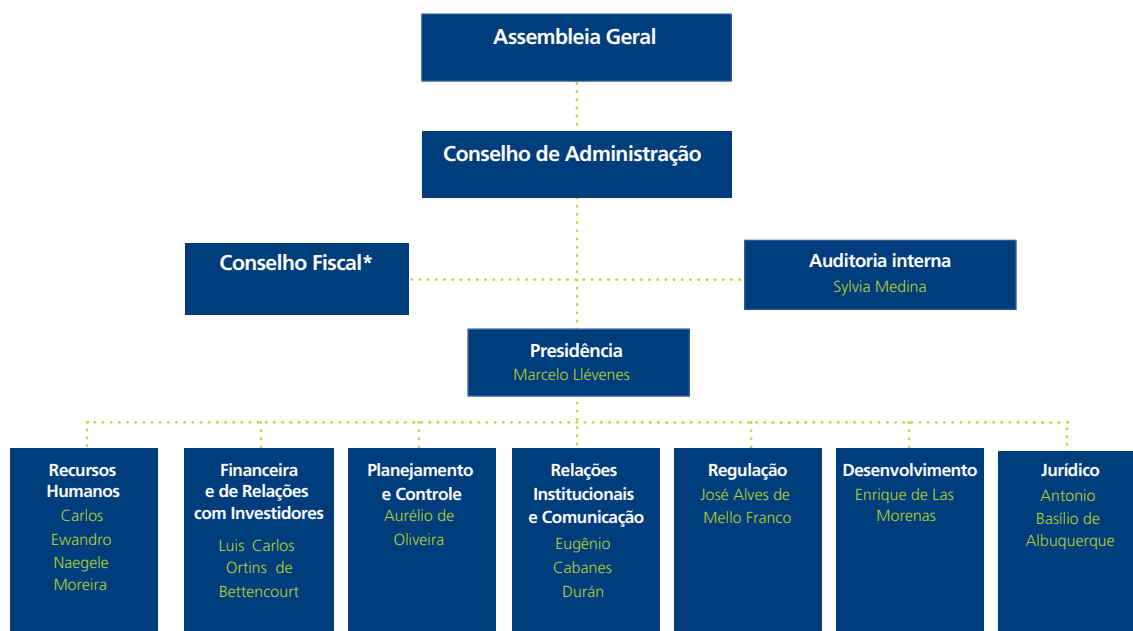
Assembleia Geral

Conselho de Administração

Conselho Fiscal*

Auditoria interna
Sylvia Medina

Presidência
Marcelo Llévenes

Recursos Humanos
Carlos Ewandro Naegele Moreira

Financeira e de Relações com Investidores
Luis Carlos Ortins de Bettencourt

Planejamento e Controle
Aurélio de Oliveira

Relações Institucionais e Comunicação
Eugênio Cabanes Durán

Regulação
José Alves de Mello Franco

Desenvolvimento
Enrique de Las Morenas

Jurídico
Antonio Basílio de Albuquerque